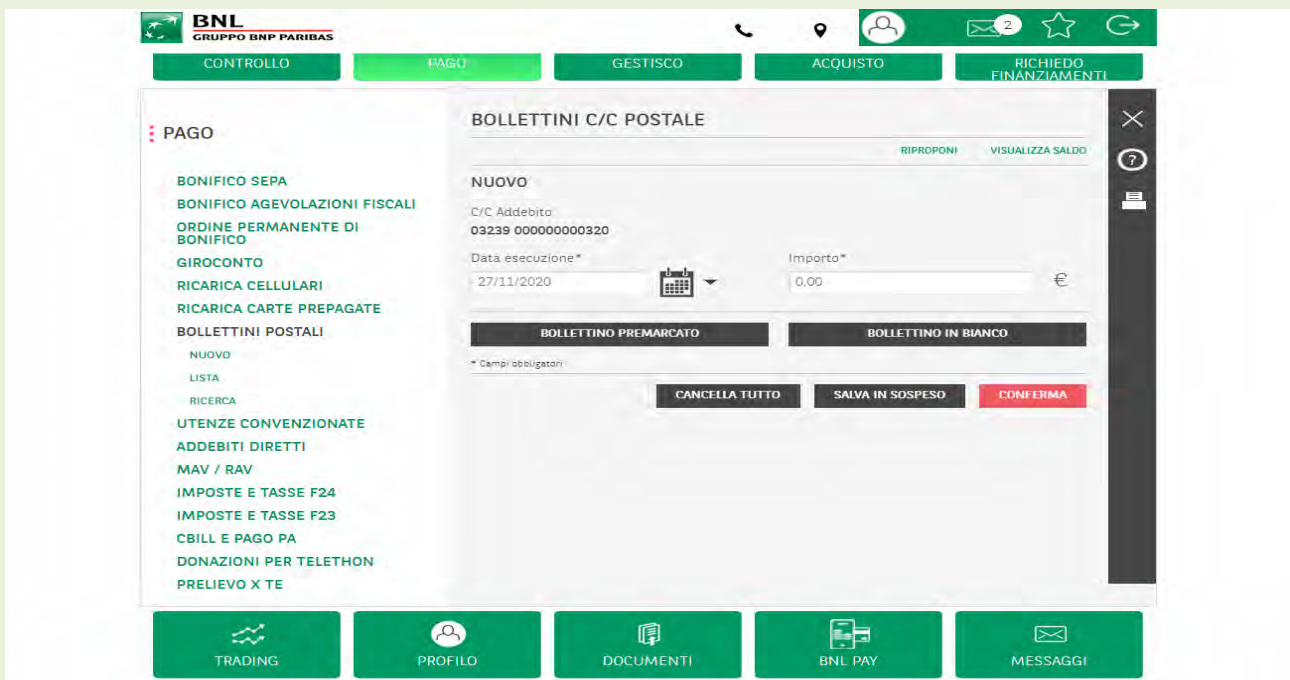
BNL
GRUPPO BNP PARIBAS

2

CONTROLLO
PAGO
GESTISCO
ACQUISTO
RICHIEDO FINANZIAMENTI

PAGO

BONIFICO SEPA
BONIFICO AGEVOLAZIONI FISCALI
ORDINE PERMANENTE DI BONIFICO
GIROCONTO
RICARICA CELLULARI
RICARICA CARTE PREPAGATE
BOLLETTINI POSTALI
NUOVO
LISTA
RICERCA
UTENZE CONVENZIONATE
ADDEBITI DIRETTI
MAV / RAV
IMPOSTE E TASSE F24
IMPOSTE E TASSE F23
CBILL E PAGO PA
DONAZIONI PER TELETHON
PRELIEVO X TE

BOLLETTINI C/C POSTALE

RIPROPONI
VISUALIZZA SALDO

NUOVO

C/C Addebito
03239 000000000320

Data esecuzione*
27/11/2020

Importo*
0.00
€

BOLLETTINO PREMARCATO
BOLLETTINO IN BIANCO

* Campi obbligatori

CANCELLA TUTTO
SALVA IN SOSPESO
CONFERMA

TRADING
PROFILO
DOCUMENTI
BNL PAY
MESSAGGI